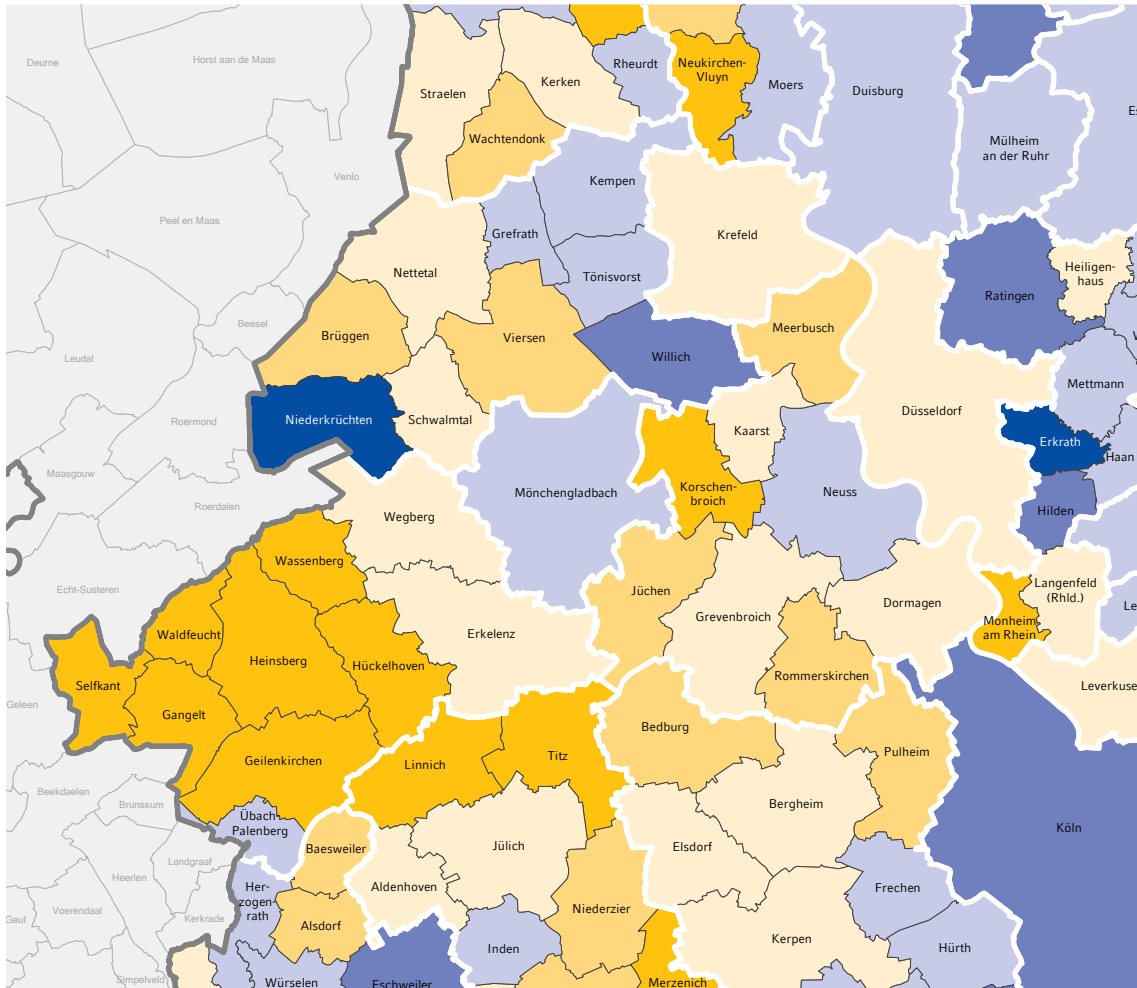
Deurne
Horst aan de Maas
Venlo
Peel en Maas
Beesel
Leudal
Roermond
Maasgouw
Roerdalen
Echt-Susteren
Geleen
Beekdaelen
Brunssum
Landgraaf
Heerlen
Voerendaal
Kerkrade
Geul
Simpelveld
Straelen
Kerken
Rheurdt
Neukirchen-Vluyn
Moers
Duisburg
Mülheim an der Ruhr
Wachtendonk
Kempen
Grefrath
Krefeld
Tönisvorst
Nettetal
Heiligenhaus
Ratingen
Brüggen
Viersen
Meerbusch
Willich
Mettmann
Niederkrüchten
Schwalmtal
Kaarst
Düsseldorf
Erkrath
Haan
Mönchengladbach
Korschenbroich
Neuss
Hilden
Wegberg
Wassenberg
Jüchen
Langenfeld (Rhld.)
Waldfeucht
Erkelenz
Grevenbroich
Dormagen
Monheim am Rhein
Heinsberg
Hückelhoven
Selfkant
Rommerskirchen
Gangelt
Leverkuse
Bedburg
Geilenkirchen
Linnich
Titz
Pulheim
Bergheim
Übach-Palenberg
Köln
Baesweiler
Jülich
Elsdorf
Aldenhoven
Frechen
Herzogenrath
Niederzier
Alsdorf
Inden
Kerpen
Hürth
Würselen
Eschweiler
Merzenich
Es
Le
W